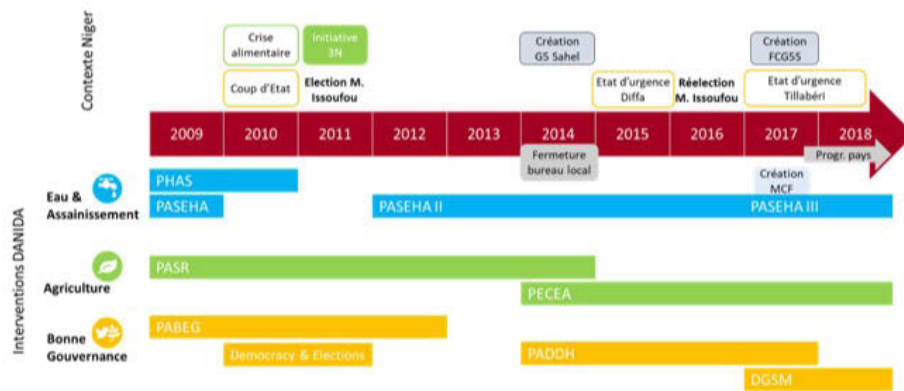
Contexte Niger

Crise alimentaire

Initiative 3N

Coup d'Etat

Election M. Issoufou

Création G5 Sahel

Etat d'urgence Diffa

Réelection M. Issoufou

Création FCG5S

Etat d'urgence Tillabéri

2009 2010 2011 2012 2013 2014 2015 2016 2017 2018

Fermeture bureau local

Progr. pays

Création MCF

Interventions DANIDA

Eau & Assainissement

PHAS

PASEHA

PASEHA II

PASEHA III

Agriculture

PASR

PECEA

Bonne Gouvernance

PABEG

Democracy & Elections

PADDH

DGSM